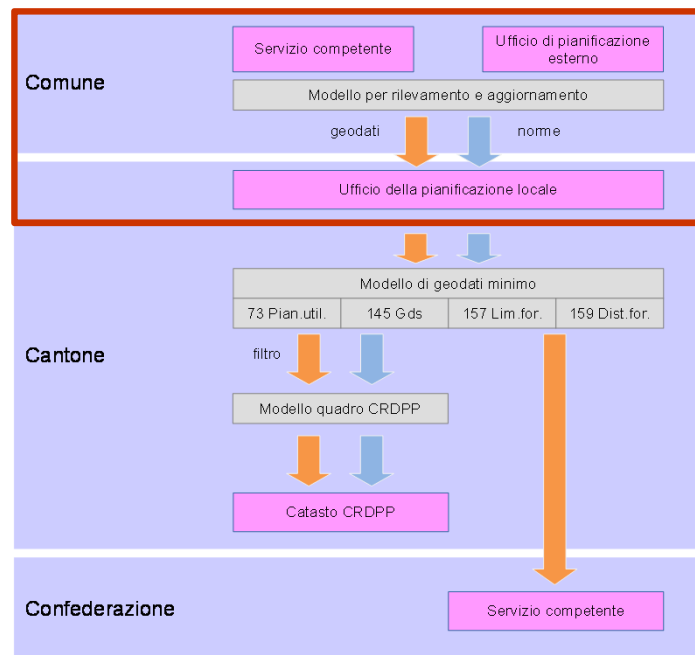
Comune

Servizio competente

Ufficio di pianificazione esterno

Modello per rilevamento e aggiornamento

geodati

norme

Ufficio della pianificazione locale

Cantone

Modello di geodati minimo

| 73 Pian.util. | 145 Gds | 157 Lim.for. | 159 Dist.for. |
|---|---|---|---|

filtro

Modello quadro CRDPP

Catasto CRDPP

Confederazione

Servizio competente